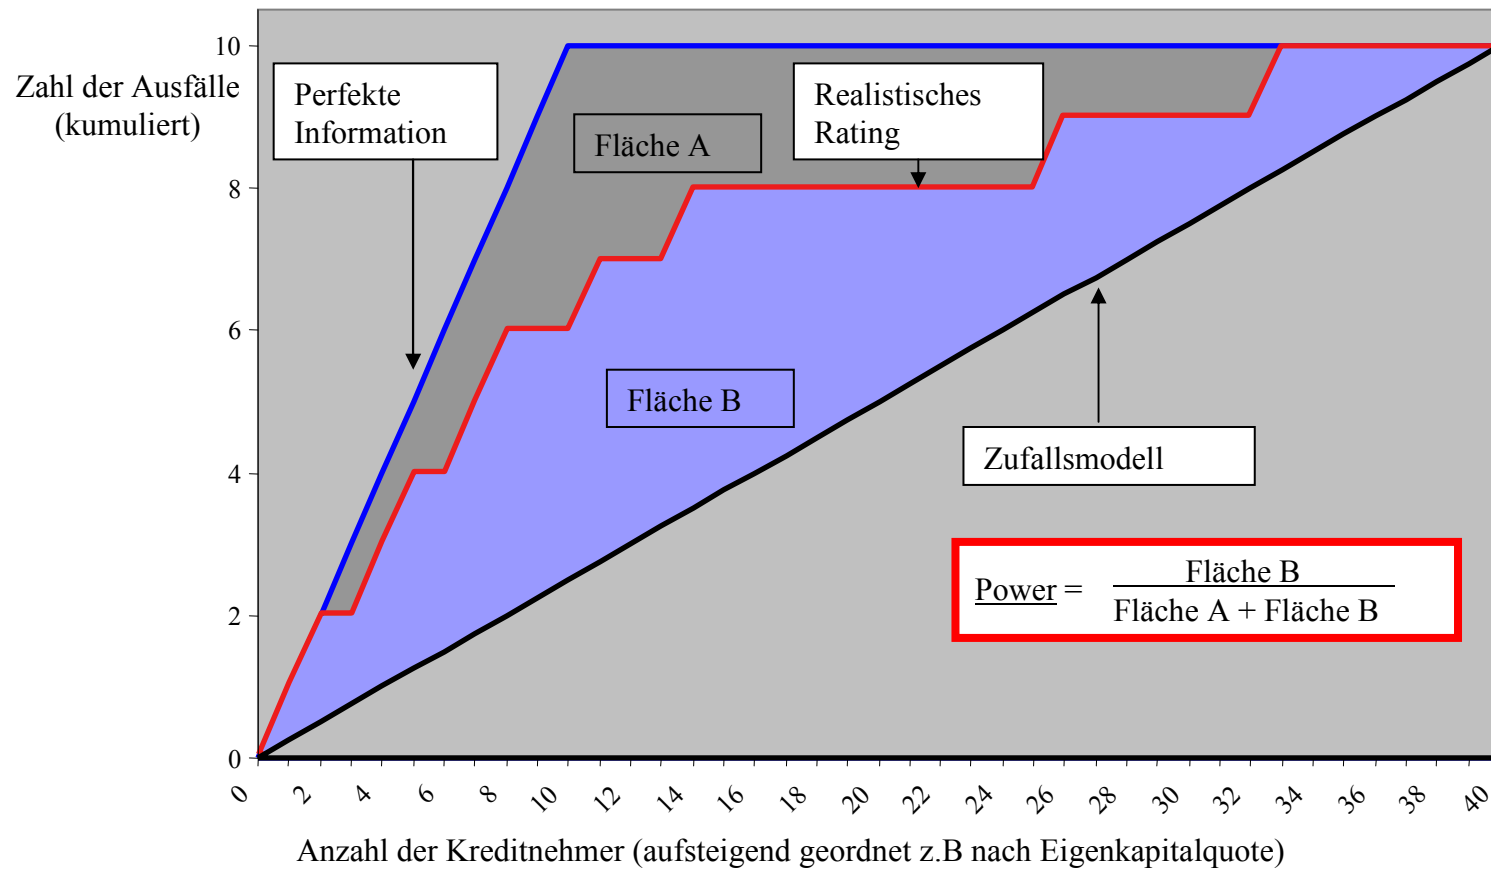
Zahl der Ausfälle (kumuliert)

10
8
6
4
2
0

Perfekte Information

Fläche A

Realistisches Rating

Fläche B

Zufallsmodell

Power = $\frac{\text{Fläche B}}{\text{Fläche A + Fläche B}}$

0 2 4 6 8 10 12 14 16 18 20 22 24 26 28 30 32 34 36 38 40

Anzahl der Kreditnehmer (aufsteigend geordnet z.B nach Eigenkapitalquote)